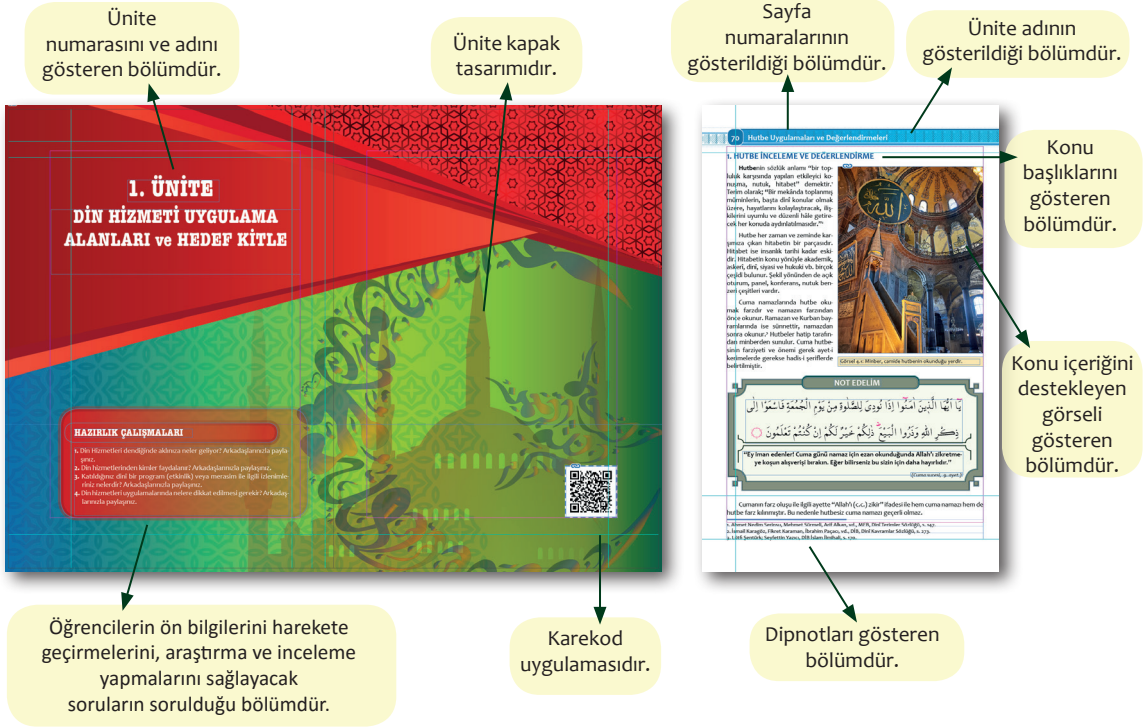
Ünite numarasını ve adını gösteren bölümdür.

Ünite kapak tasarımıdır.

Sayfa numaralarının gösterildiği bölümdür.

Ünite adının gösterildiği bölümdür.

1. ÜNİTE
DİN HİZMETİ UYGULAMA ALANLARI ve HEDEF KİTLE

HAZIRLIK ÇALIŞMALARI

1. Din Hizmetleri dendiğinde aklınıza neler geliyor? Arkadaşlarınızla paylaşınız.
2. Din hizmetlerinden kimler faydalanır? Arkadaşlarınızla paylaşınız.
3. Katıldığınız dinî bir program (etkinlik) veya merasim ile ilgili izlenimleriniz nelerdir? Arkadaşlarınızla paylaşınız.
4. Din hizmetleri uygulamalarında nelere dikkat edilmesi gerekir? Arkadaşlarınızla paylaşınız.

70 Hutbe Uygulamaları ve Değerlendirmeleri

1. HUTBE İNCELEME VE DEĞERLENDİRME

Hutbenin sözlük anlamı "bir topluluk karşısında yapılan etkileyici konuşma, nutuk, hitabet" demektir. Terim olarak; "Bir mekânda toplanmış müminlerin, başta dinî konular olmak üzere, hayatlarını kolaylaştıracak, ilişkilerini uyumlu ve düzenli hâle getirecek her konuda aydınlatılmasıdır."

Hutbe her zaman ve zeminde karşımıza çıkan hitabetin bir parçasıdır. Hitabet ise insanlık tarihi kadar eskidir. Hitabetin konu yönüyle akademik, askerî, dinî, siyasi ve hukuki vb. birçok çeşidi bulunur. Şekil yönünden de açık oturum, panel, konferans, nutuk benzeri çeşitleri vardır.

Cuma namazlarında hutbe okumak farzdır ve namazın farzından önce okunur. Ramazan ve Kurban bayramlarında ise sünnettir, namazdan sonra okunur. Hutbeler hatip tarafından minberden sunulur. Cuma hutbesinin farziyeti ve önemi gerek ayet-i kerimelerde gerekse hadis-i şeriflerde belirtilmiştir.

Görsel 4.1: Minber, camide hutbenin okunduğu yerdir.

NOT EDELİM

يَا أَيُّهَا الَّذِينَ آمَنُوا إِذَا نُودِيَ لِلصَّلَاةِ مِنْ يَوْمِ الْجُمُعَةِ فَاسْعَوْا إِلَىٰ ذِكْرِ اللَّهِ وَذَرُوا الْبَيْعَ ۚ ذَٰلِكُمْ خَيْرٌ لَكُمْ إِنْ كُنْتُمْ تَعْلَمُونَ

"Ey iman edenler! Cuma günü namaz için ezan okunduğunda Allah'ı zikretmeye koşun alışverişi bırakın. Eğer bilirseniz bu sizin için daha hayırlıdır."
(Cuma suresi, 9. ayet.)

Cumanın farz oluşu ile ilgili ayette "Allah'ı (c.c.) zikir" ifadesi ile hem cuma namazı hem de hutbe farz kılınmıştır. Bu nedenle hutbesiz cuma namazı geçerli olmaz.

Konu başlıklarını gösteren bölümdür.

Konu içeriğini destekleyen görseli gösteren bölümdür.

Öğrencilerin ön bilgilerini harekete geçirmelerini, araştırma ve inceleme yapmalarını sağlayacak soruların sorulduğu bölümdür.

Karekod uygulamasıdır.

Dipnotları gösteren bölümdür.